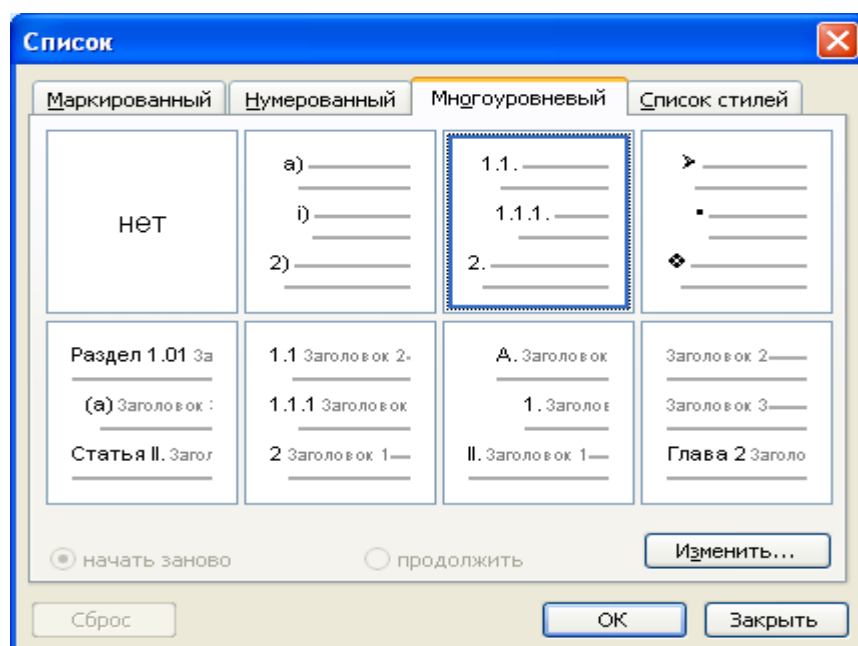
Список

Маркированный | Нумерованный | Многоуровневый | Список стилей

нет

a)
i)
2)

1.1.
1.1.1.
2.

Раздел 1.01 За
(а) Заголовок
Статья II. Загол

1.1 Заголовок 2
1.1.1 Заголовок
2 Заголовок 1

A. Заголовок
1. Заголов
II. Заголовок 1

Заголовок 2
Заголовок 3
Глава 2 Заголо

начать заново
продолжить
Изменить...

Сброс
ОК
Закрыть